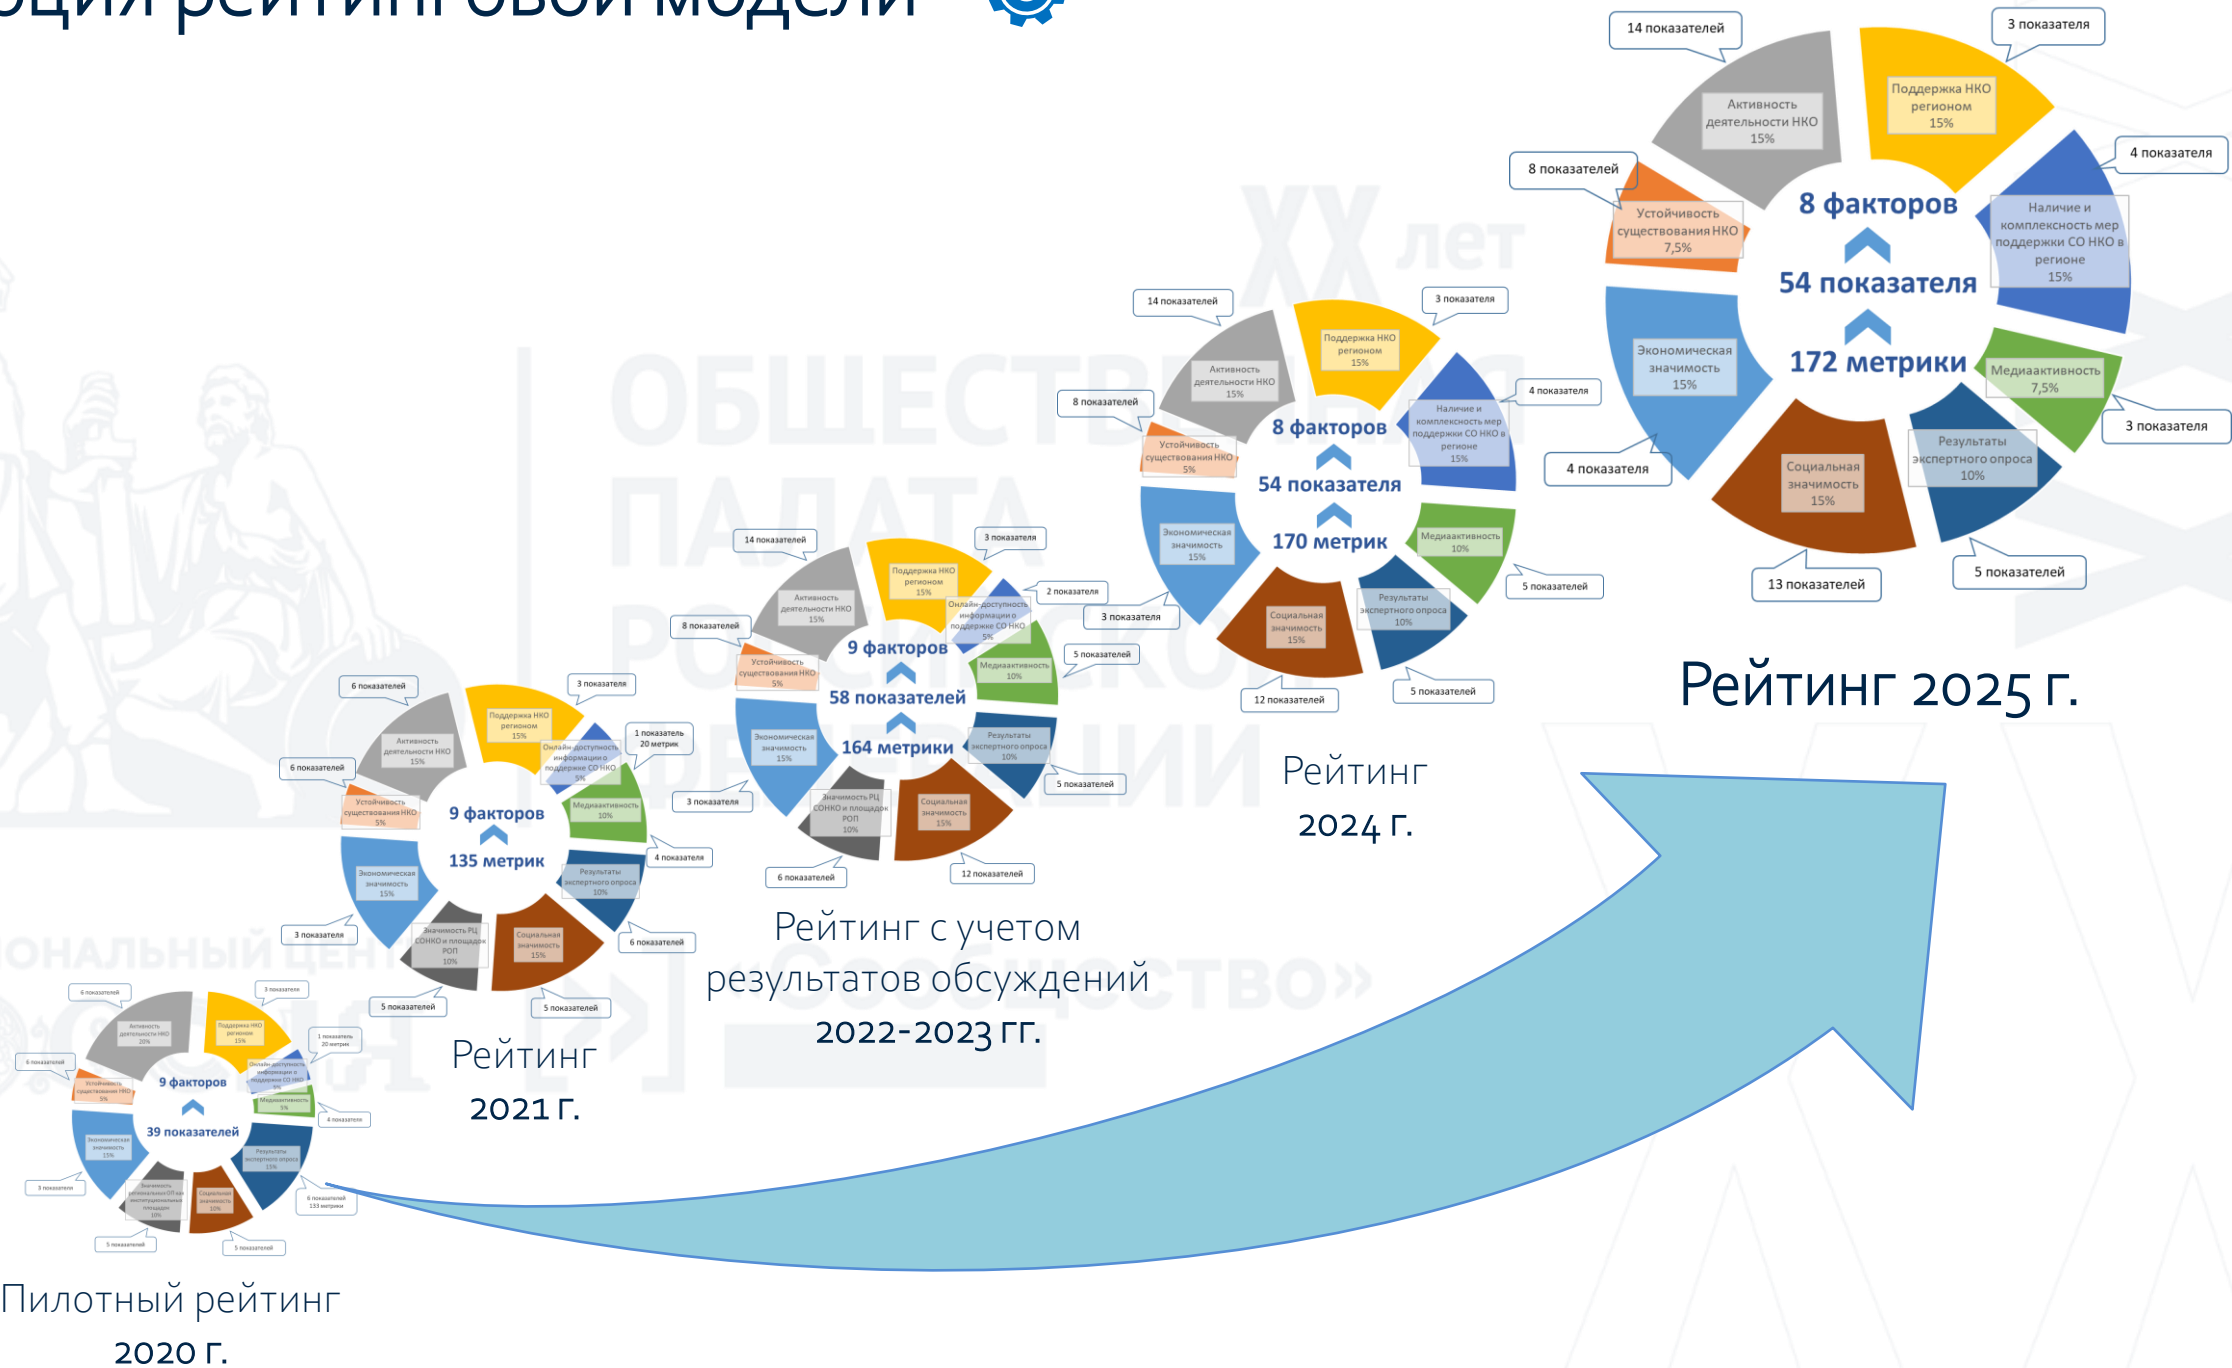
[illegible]ция рейтинговой модели

14 показателей
3 показателя
Активность деятельности НКО 15%
Поддержка НКО регионом 15%
8 показателей
4 показателя
Устойчивость существования НКО 7,5%
8 факторов
Наличие и комплексность мер поддержки СО НКО в регионе 15%
54 показателя
Экономическая значимость 15%
172 метрики
Медиаактивность 7,5%
4 показателя
3 показателя
Социальная значимость 15%
Результаты экспертного опроса 10%
13 показателей
5 показателей

Рейтинг 2025 г.

14 показателей
3 показателя
Активность деятельности НКО 15%
Поддержка НКО регионом 15%
8 показателей
4 показателя
Устойчивость существования НКО 5%
8 факторов
Наличие и комплексность мер поддержки СО НКО в регионе 15%
54 показателя
Экономическая значимость 15%
170 метрик
Медиаактивность 10%
3 показателя
5 показателей
Социальная значимость 15%
Результаты экспертного опроса 10%
12 показателей
5 показателей

Рейтинг 2024 г.

14 показателей
3 показателя
Активность деятельности НКО 15%
Поддержка НКО регионом 15%
8 показателей
2 показателя
Онлайн-доступность информации о поддержке СО НКО 5%
Устойчивость существования НКО 5%
9 факторов
5 показателей
Медиаактивность 10%
58 показателей
Экономическая значимость 15%
164 метрики
Результаты экспертного опроса 10%
3 показателя
5 показателей
Значимость РЦ СОНКО и площадок РОП 10%
Социальная значимость 15%
6 показателей
12 показателей

Рейтинг с учетом результатов обсуждений 2022-2023 гг.

6 показателей
3 показателя
Активность деятельности НКО 15%
Поддержка НКО регионом 15%
1 показатель 20 метрик
6 показателей
Онлайн-доступность информации о поддержке СО НКО 5%
Устойчивость существования НКО 5%
Медиаактивность 10%
9 факторов
135 метрик
4 показателя
Экономическая значимость 15%
Результаты экспертного опроса 10%
3 показателя
Значимость РЦ СОНКО и площадок РОП 10%
Социальная значимость 15%
6 показателей
5 показателей
5 показателей

Рейтинг 2021 г.

6 показателей
3 показателя
Активность деятельности НКО 20%
Поддержка НКО регионом 15%
1 показатель 20 метрик
6 показателей
Онлайн-доступность информации о поддержке СО НКО 5%
Устойчивость существования НКО 5%
9 факторов
Медиаактивность 5%
4 показателя
39 показателей
Экономическая значимость 15%
Результаты экспертного опроса 15%
3 показателя
Значимость региональных ОП и инструментальных площадок 10%
Социальная значимость 10%
6 показателей 133 метрики
5 показателей
5 показателей

Пилотный рейтинг 2020 г.